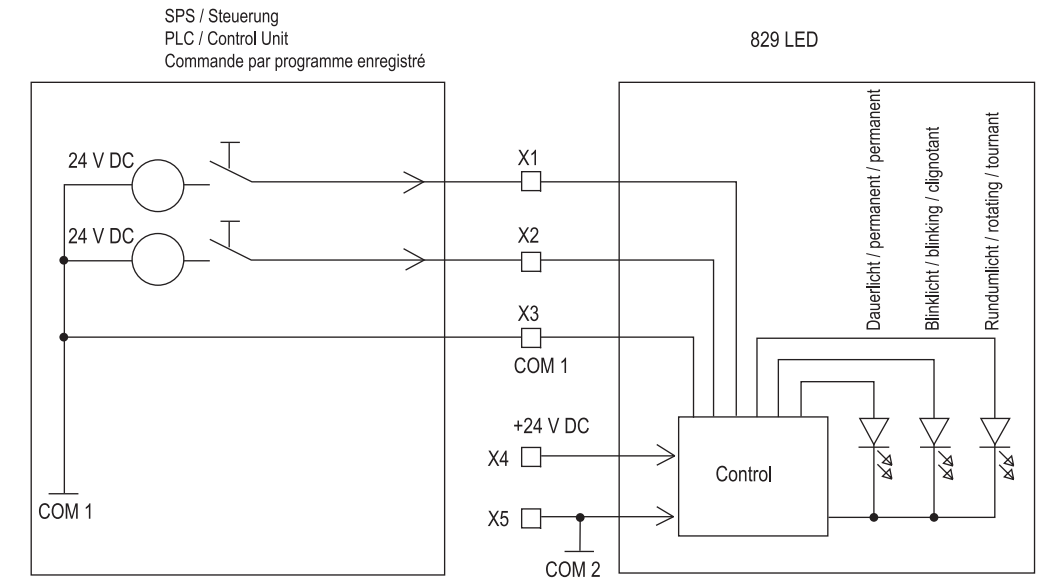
SPS / Steuerung
PLC / Control Unit
Commande par programme enregistré

829 LED

24 V DC

24 V DC

COM 1

X1

X2

X3

COM 1

+24 V DC

X4

X5

COM 2

Control

Dauerlicht / permanent / permanent

Blinklicht / blinking / clignotant

Rundumlicht / rotating / tournant